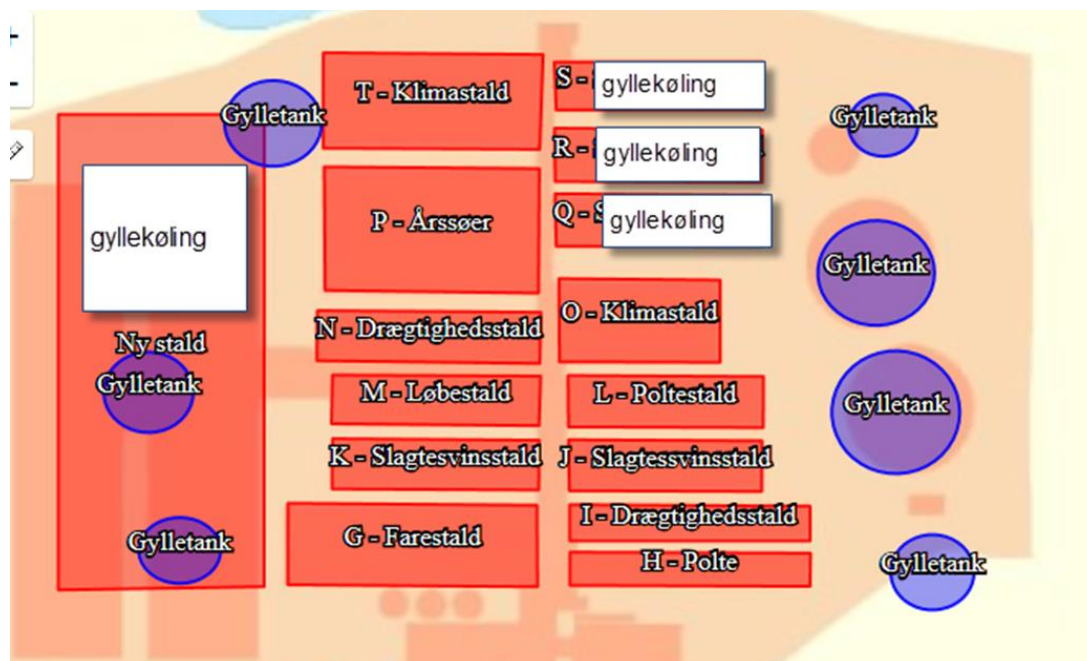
+
-
T - Klimastald
S -
gyllekøling
R -
gyllekøling
Q - S
gyllekøling
Gylletank
Gylletank
gyllekøling
P - Årssøer
Gylletank
O - Klimastald
N - Drægtighedsstald
Ny stald
Gylletank
M - Løbestald
L - Poltestald
Gylletank
K - Slagtesvinsstald
J - Slagtessvinsstald
I - Drægtighedsstald
G - Farestald
Gylletank
H - Polte
Gylletank